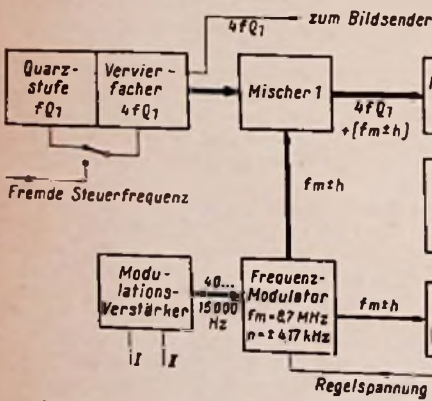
$4fQ_1$ — zum Bildsender

Quarzstufe $fQ_1$

Vervierfacher $4fQ_1$

Mischer 1

$4fQ_1$ $+(fm\pm h)$

Fremde Steuerfrequenz

$fm\pm h$

Modulations-Verstärker

40... 15000 Hz

Frequenz-Modulator $fm=8{,}7$ MHz $h=\pm 417$ kHz

$fm\pm h$

I

II

Regelspannung